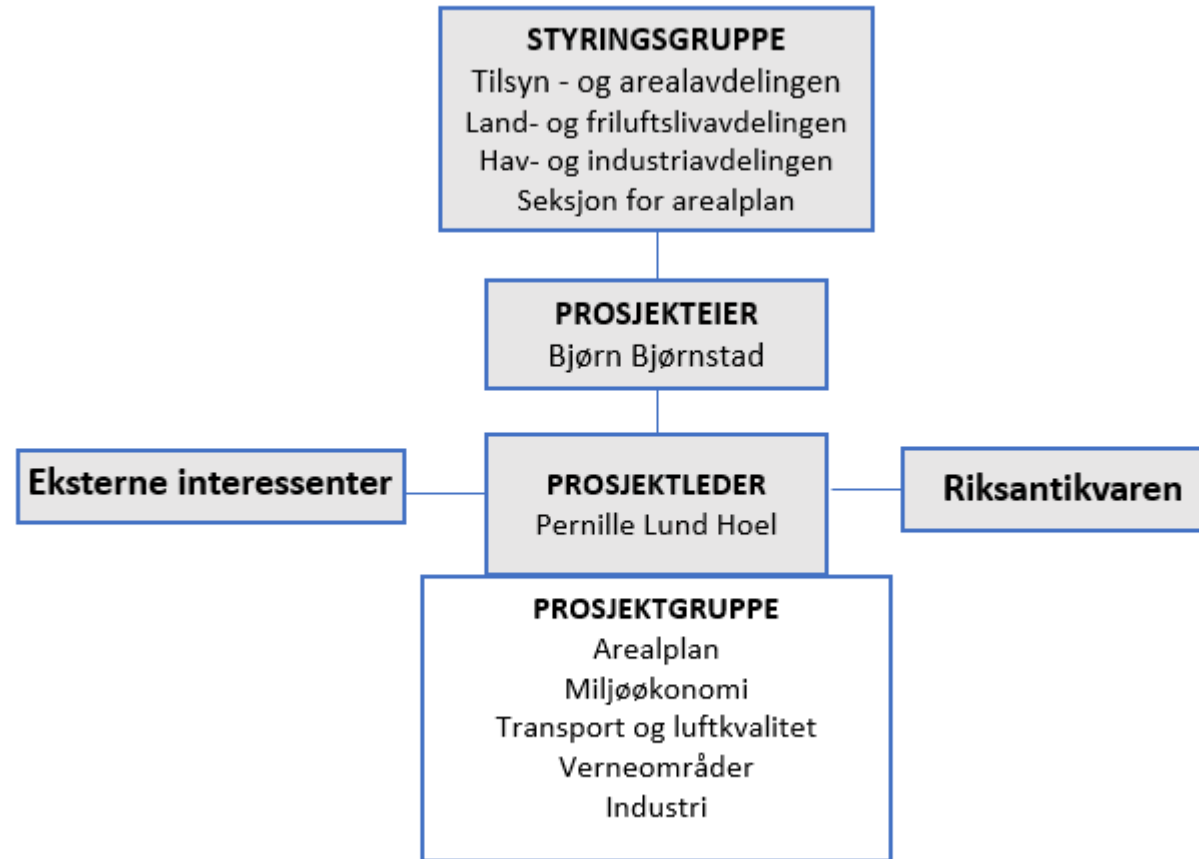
STYRINGSGRUPPE
Tilsyn - og arealavdelingen
Land- og friluftslivavdelingen
Hav- og industriavdelingen
Seksjon for arealplan

PROSJEKTEIER
Bjørn Bjørnstad

Eksterne interessenter

PROSJEKTLEDER
Pernille Lund Hoel

Riksantikvaren

PROSJEKTGRUPPE
Arealplan
Miljøøkonomi
Transport og luftkvalitet
Verneområder
Industri